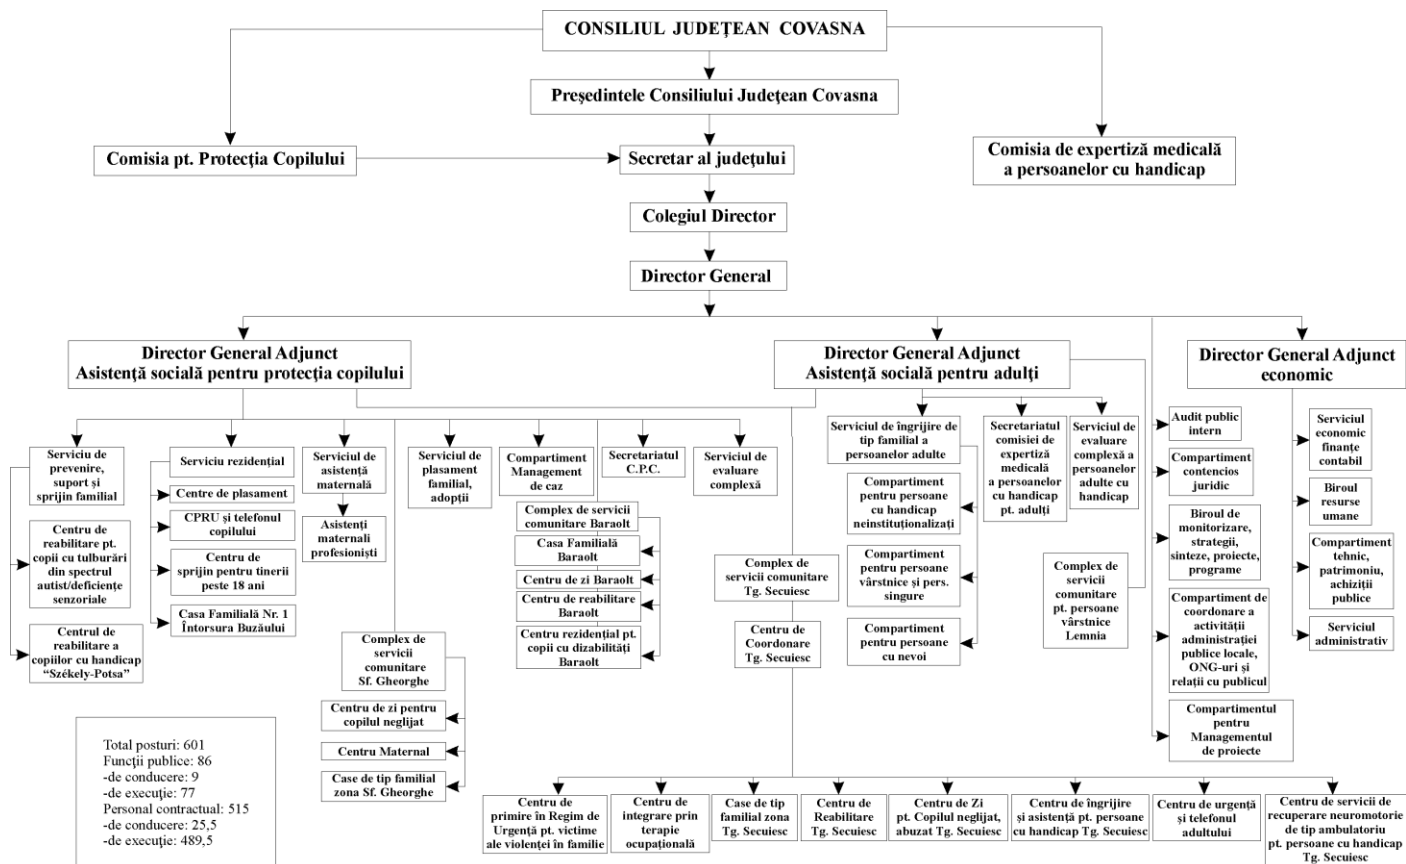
CONSILIUL JUDEŢEAN COVASNA

Preşedintele Consiliului Judeţean Covasna

Comisia pt. Protecţia Copilului

Secretar al judeţului

Comisia de expertiză medicală a persoanelor cu handicap

Colegiul Director

Director General

Director General Adjunct
Asistenţă socială pentru protecţia copilului

Director General Adjunct
Asistenţă socială pentru adulţi

Director General Adjunct economic

Serviciu de prevenire, suport şi sprijin familial

Centru de reabilitare pt. copii cu tulburări din spectrul autist/deficienţe senzoriale

Centrul de reabilitare a copiilor cu handicap "Székely-Potsa"

Serviciu rezidenţial

Centre de plasament

CPRU şi telefonul copilului

Centru de sprijin pentru tinerii peste 18 ani

Casa Familială Nr. 1 Întorsura Buzăului

Serviciul de asistenţă maternală

Asistenţi maternali profesionişti

Serviciul de plasament familial, adopţii

Compartiment Management de caz

Secretariatul C.P.C.

Serviciul de evaluare complexă

Complex de servicii comunitare Baraolt

Casa Familială Baraolt

Centru de zi Baraolt

Centru de reabilitare Baraolt

Centru rezidenţial pt. copii cu dizabilităţi Baraolt

Complex de servicii comunitare Sf. Gheorghe

Centru de zi pentru copilul neglijat

Centru Maternal

Case de tip familial zona Sf. Gheorghe

Complex de servicii comunitare Tg. Secuiesc

Centru de Coordonare Tg. Secuiesc

Serviciul de îngrijire de tip familial a persoanelor adulte

Compartiment pentru persoane cu handicap neinstituţionalizaţi

Compartiment pentru persoane vârstnice şi pers. singure

Compartiment pentru persoane cu nevoi

Secretariatul comisiei de expertiză medicală a persoanelor cu handicap pt. adulţi

Serviciul de evaluare complexă a persoanelor adulte cu handicap

Complex de servicii comunitare pt. persoane vârstnice Lemnia

Audit public intern

Compartiment contencios juridic

Biroul de monitorizare, strategii, sinteze, proiecte, programe

Compartiment de coordonare a activităţii administraţiei publice locale, ONG-uri şi relaţii cu publicul

Compartimentul pentru Managementul de proiecte

Serviciul economic finanţe contabil

Biroul resurse umane

Compartiment tehnic, patrimoniu, achiziţii publice

Serviciul administrativ

Total posturi: 601
Funcţii publice: 86
-de conducere: 9
-de execuţie: 77
Personal contractual: 515
-de conducere: 25,5
-de execuţie: 489,5

Centru de primire în Regim de Urgenţă pt. victime ale violenţei în familie

Centru de integrare prin terapie ocupaţională

Case de tip familial zona Tg. Secuiesc

Centru de Reabilitare Tg. Secuiesc

Centru de Zi pt. Copilul neglijat, abuzat Tg. Secuiesc

Centru de îngrijire şi asistenţă pt. persoane cu handicap Tg. Secuiesc

Centru de urgenţă şi telefonul adultului

Centru de servicii de recuperare neuromotorie de tip ambulatoriu pt. persoane cu handicap Tg. Secuiesc